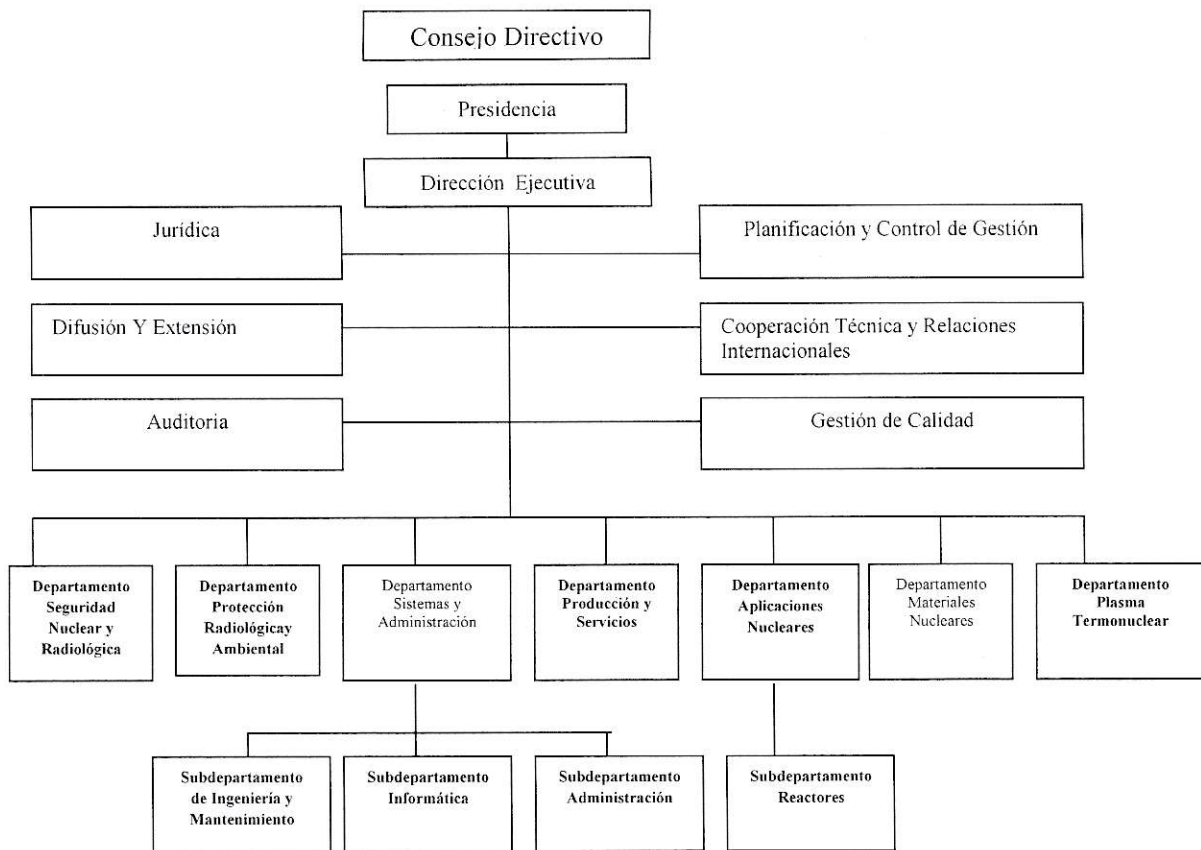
Consejo Directivo

Presidencia

Dirección Ejecutiva

Jurídica

Planificación y Control de Gestión

Difusión Y Extensión

Cooperación Técnica y Relaciones Internacionales

Auditoria

Gestión de Calidad

Departamento Seguridad Nuclear y Radiológica

Departamento Protección Radiológicay Ambiental

Departamento Sistemas y Administración

Departamento Producción y Servicios

Departamento Aplicaciones Nucleares

Departamento Materiales Nucleares

Departamento Plasma Termonuclear

Subdepartamento de Ingeniería y Mantenimiento

Subdepartamento Informática

Subdepartamento Administración

Subdepartamento Reactores